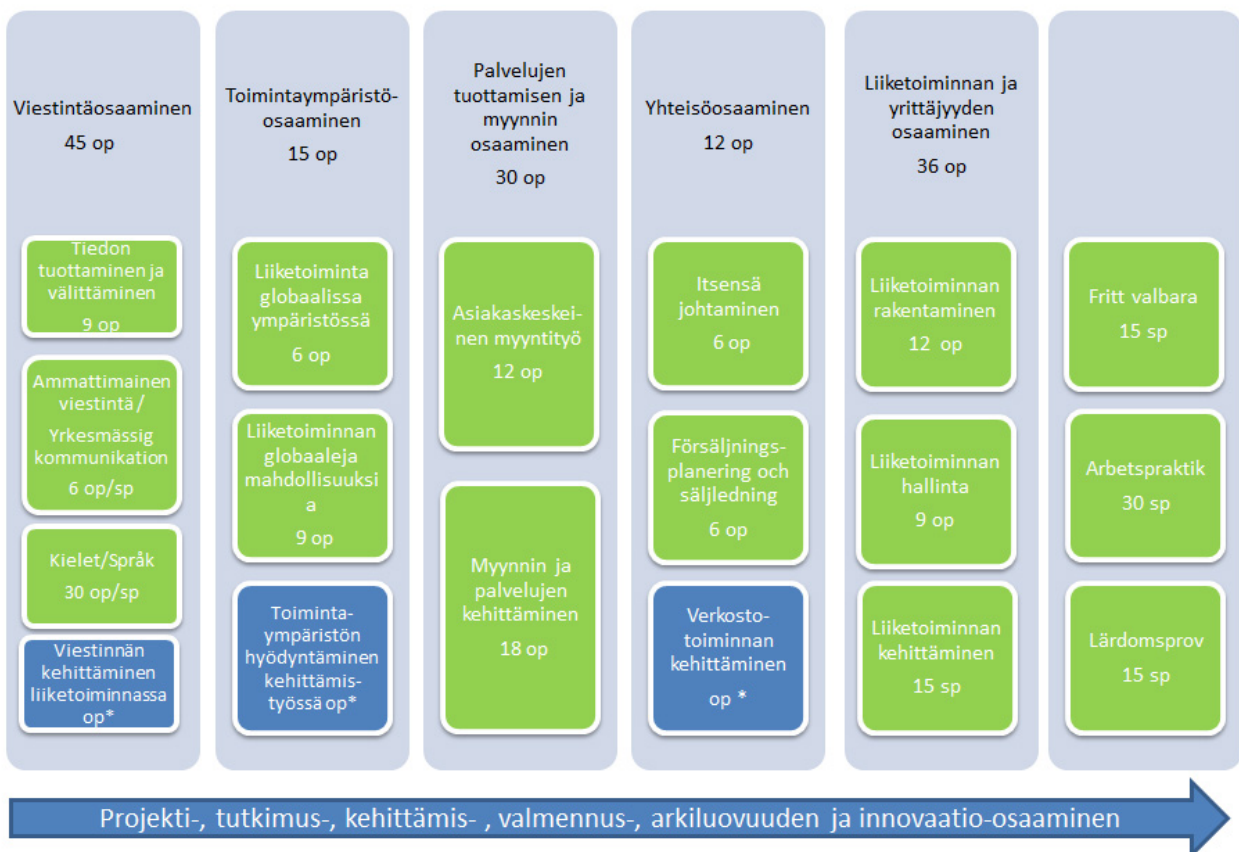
Viestintäosaaminen
45 op

Tiedon tuottaminen ja välittäminen
9 op

Ammattimainen viestintä / Yrkesmässig kommunikation
6 op/sp

Kielet/Språk
30 op/sp

Viestinnän kehittäminen liiketoiminnassa op*

Toimintaympäristöosaaminen
15 op

Liiketoiminta globaalissa ympäristössä
6 op

Liiketoiminnan globaaleja mahdollisuuksia
9 op

Toimintaympäristön hyödyntäminen kehittämistyössä op*

Palvelujen tuottamisen ja myynnin osaaminen
30 op

Asiakaskeskeinen myyntityö
12 op

Myynnin ja palvelujen kehittäminen
18 op

Yhteisöosaaminen
12 op

Itsensä johtaminen
6 op

Försäljningsplanering och säljledning
6 op

Verkostotoiminnan kehittäminen
op *

Liiketoiminnan ja yrittäjyyden osaaminen
36 op

Liiketoiminnan rakentaminen
12 op

Liiketoiminnan hallinta
9 op

Liiketoiminnan kehittäminen
15 sp

Fritt valbara
15 sp

Arbetspraktik
30 sp

Lärdomsprov
15 sp

Projekti-, tutkimus-, kehittämis- , valmennus-, arkiluovuuden ja innovaatio-osaaminen